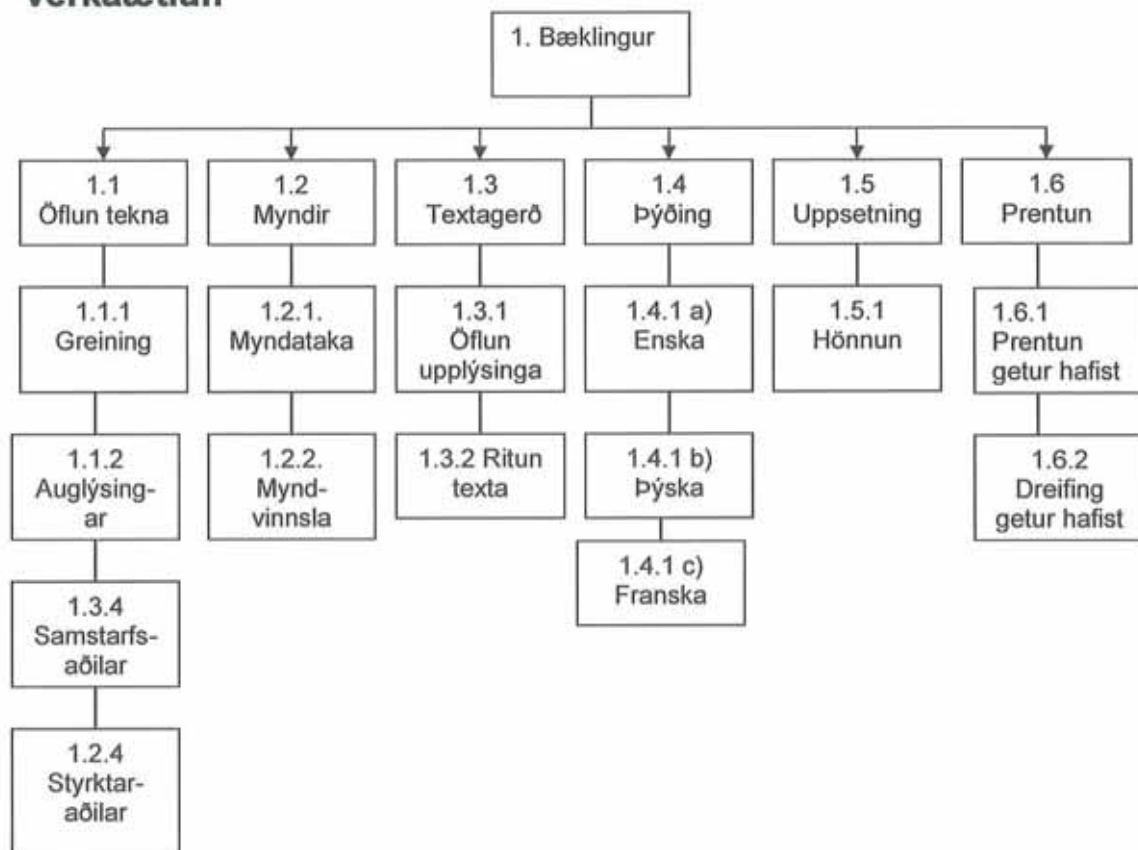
Verkáætlun

1. Bæklingur

1.1
Öflun tekna

1.1.1
Greining

1.1.2
Auglýsingar

1.3.4
Samstarfsaðilar

1.2.4
Styrktaraðilar

1.2
Myndir

1.2.1.
Myndataka

1.2.2.
Myndvinnsla

1.3
Textagerð

1.3.1
Öflun upplýsinga

1.3.2 Ritun texta

1.4
Þýðing

1.4.1 a)
Enska

1.4.1 b)
Þýska

1.4.1 c)
Franska

1.5
Uppsetning

1.5.1
Hönnun

1.6
Prentun

1.6.1
Prentun getur hafist

1.6.2
Dreifing getur hafist